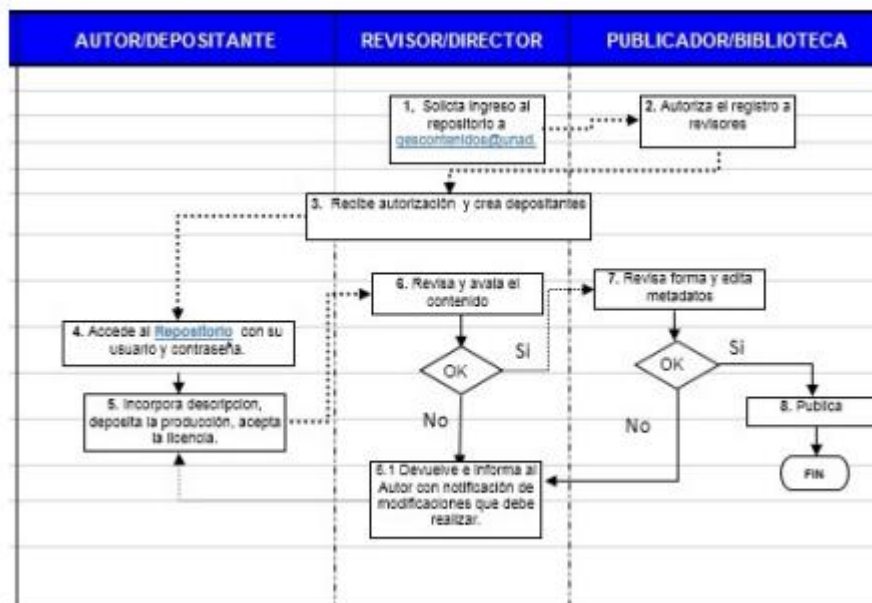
AUTOR/DEPOSITANTE

REVISOR/DIRECTOR

PUBLICADOR/BIBLIOTECA

1. Solicita ingreso al repositorio a gescontenidos@unad.

2. Autoriza el registro a revisores

3. Recibe autorización y crea depositantes

4. Accede al Repositorio con su usuario y contraseña.

5. Incorpora descripcion, deposita la producción, acepta la licencia.

6. Revisa y avala el contenido

OK

Si

No

6.1 Devuelve e informa al Autor con notificación de modificaciones que debe realizar.

7. Revisa forma y edita metadatos

OK

Si

No

8. Publica

FIN